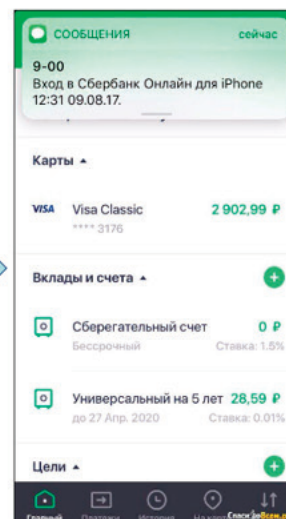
СООБЩЕНИЯ сейчас
9-00
Вход в Сбербанк Онлайн для iPhone 12:31 09.08.17.

Карты

VISA Visa Classic 2 902,99 ₽
**** 3176

Вклады и счета

Сберегательный счет 0 ₽
Бессрочный Ставка: 1.5%

Универсальный на 5 лет 28,59 ₽
до 27 Апр. 2020 Ставка: 0.01%

Цели

Главный Платежи История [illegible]

СпасибоВсем.рф